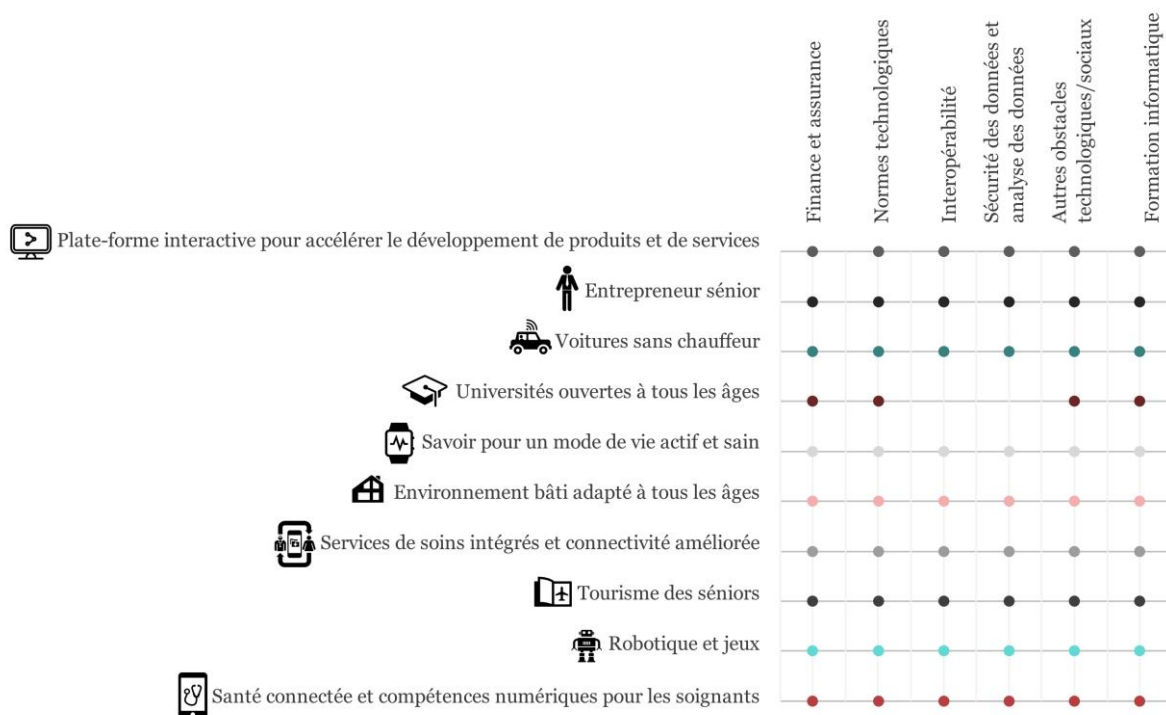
Finance et assurance
Normes technologiques
Interopérabilité
Sécurité des données et analyse des données
Autres obstacles technologiques/sociaux
Formation informatique

Plate-forme interactive pour accélérer le développement de produits et de services
Entrepreneur sénior
Voitures sans chauffeur
Universités ouvertes à tous les âges
Savoir pour un mode de vie actif et sain
Environnement bâti adapté à tous les âges
Services de soins intégrés et connectivité améliorée
Tourisme des séniors
Robotique et jeux
Santé connectée et compétences numériques pour les soignants